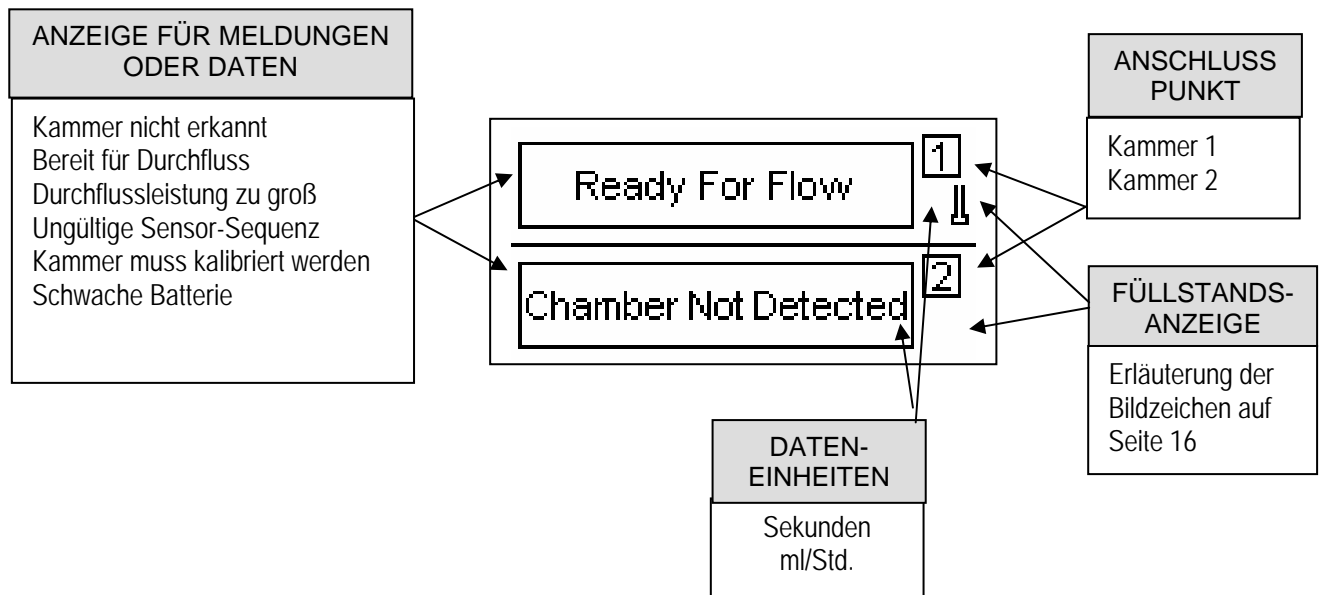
ANZEIGE FÜR MELDUNGEN ODER DATEN

Kammer nicht erkannt
Bereit für Durchfluss
Durchflussleistung zu groß
Ungültige Sensor-Sequenz
Kammer muss kalibriert werden
Schwache Batterie

Ready For Flow

1

Chamber Not Detected

2

ANSCHLUSS PUNKT

Kammer 1
Kammer 2

FÜLLSTANDS-ANZEIGE

Erläuterung der Bildzeichen auf Seite 16

DATEN-EINHEITEN

Sekunden
ml/Std.